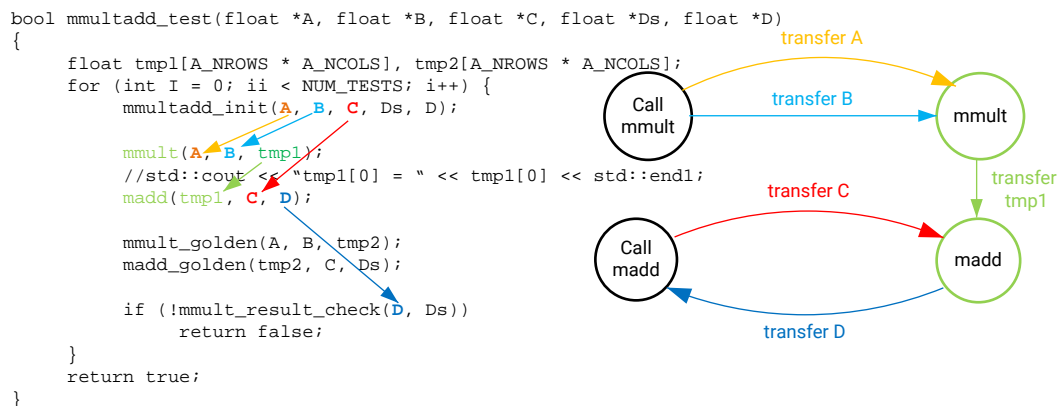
bool mmultadd_test(float *A, float *B, float *C, float *Ds, float *D)
{
float tmp1[A_NROWS * A_NCOLS], tmp2[A_NROWS * A_NCOLS];
for (int I = 0; ii < NUM_TESTS; i++) {
mmultadd_init(A, B, C, Ds, D);

mmult(A, B, tmp1);
//std::cout << "tmp1[0] = " << tmp1[0] << std::endl;
madd(tmp1, C, D);

mmult_golden(A, B, tmp2);
madd_golden(tmp2, C, Ds);

if (!mmult_result_check(D, Ds))
return false;
}
return true;
}

transfer A
Call mmult
transfer B
mmult
transfer tmp1
transfer C
Call madd
madd
transfer D